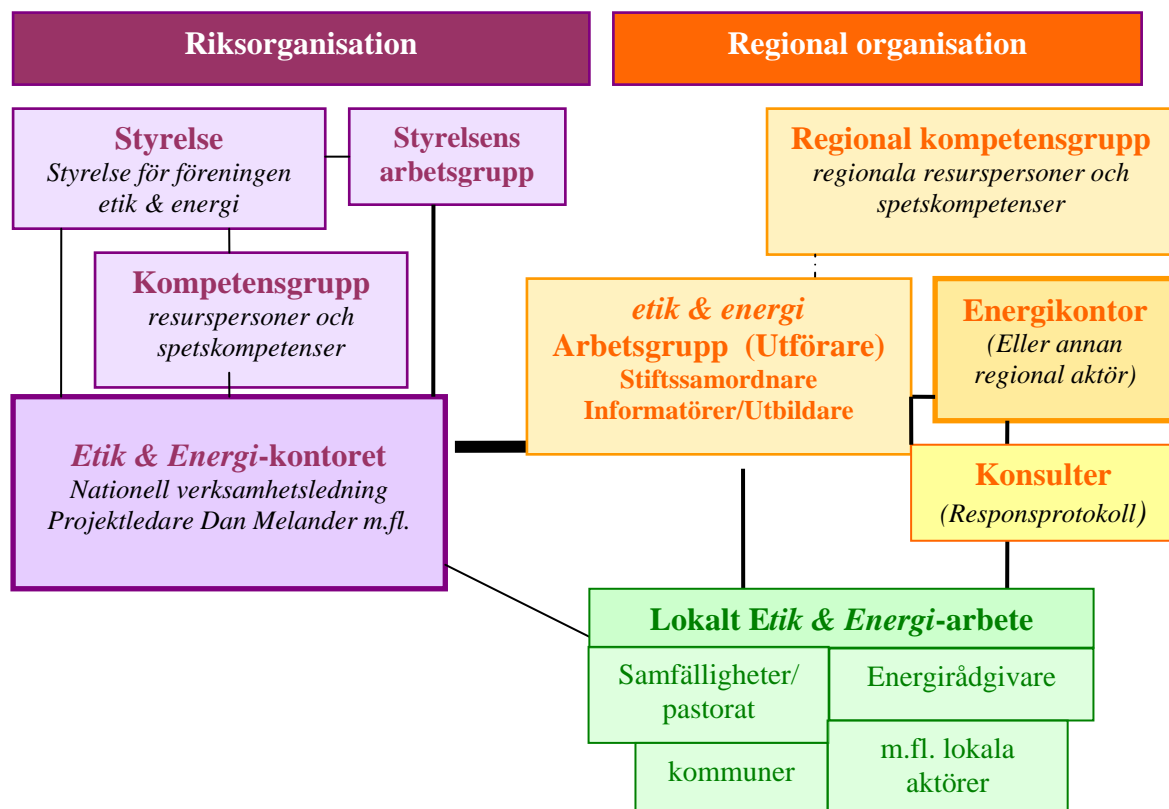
Riksorganisation

Regional organisation

Styrelse
Styrelse för föreningen etik & energi

Styrelsens arbetsgrupp

Regional kompetensgrupp
regionala resurspersoner och spetskompetenser

Kompetensgrupp
resurspersoner och spetskompetenser

etik & energi
Arbetsgrupp (Utförare)
Stiftssamordnare
Informatörer/Utbildare

Energikontor
(Eller annan regional aktör)

Etik & Energi-kontoret
Nationell verksamhetsledning
Projektledare Dan Melander m.fl.

Konsulter
(Responsprotokoll)

Lokalt Etik & Energi-arbete

Samfälligheter/ pastorat

Energirådgivare

kommuner

m.fl. lokala aktörer